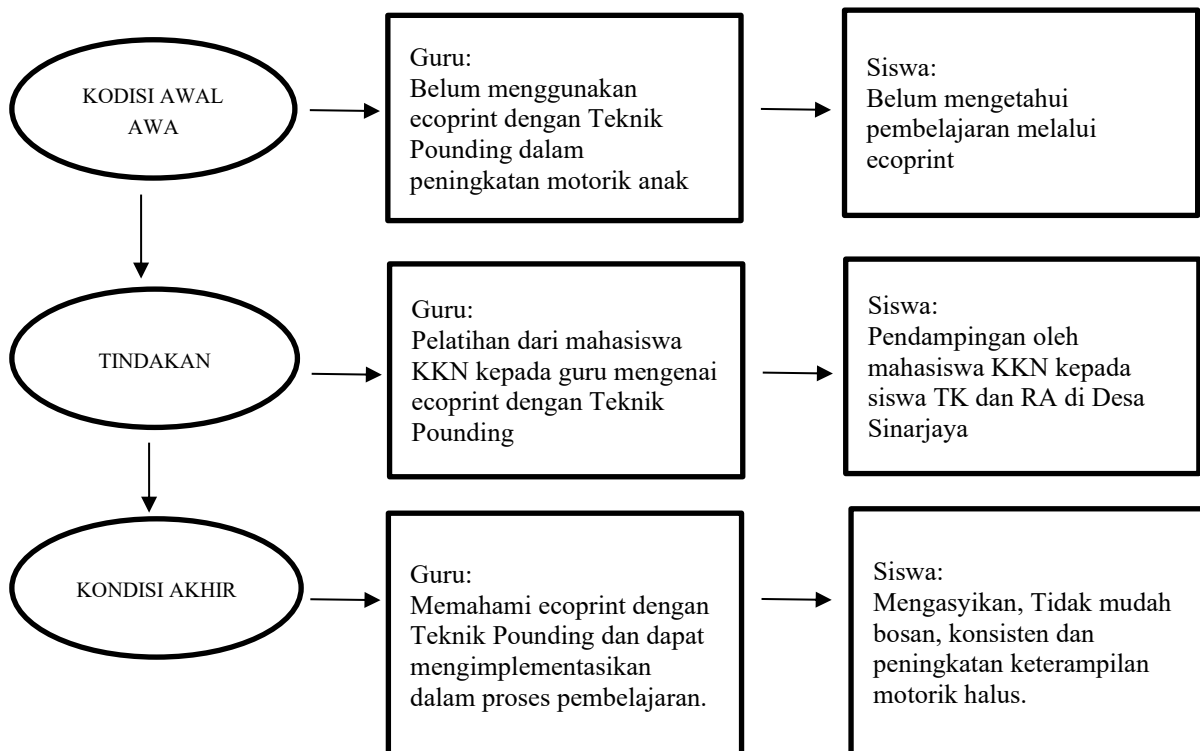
KODISI AWAL AWA

Guru:
Belum menggunakan ecoprint dengan Teknik Pounding dalam peningkatan motorik anak

Siswa:
Belum mengetahui pembelajaran melalui ecoprint

TINDAKAN

Guru:
Pelatihan dari mahasiswa KKN kepada guru mengenai ecoprint dengan Teknik Pounding

Siswa:
Pendampingan oleh mahasiswa KKN kepada siswa TK dan RA di Desa Sinarjaya

KONDISI AKHIR

Guru:
Memahami ecoprint dengan Teknik Pounding dan dapat mengimplementasikan dalam proses pembelajaran.

Siswa:
Mengasyikan, Tidak mudah bosan, konsisten dan peningkatan keterampilan motorik halus.